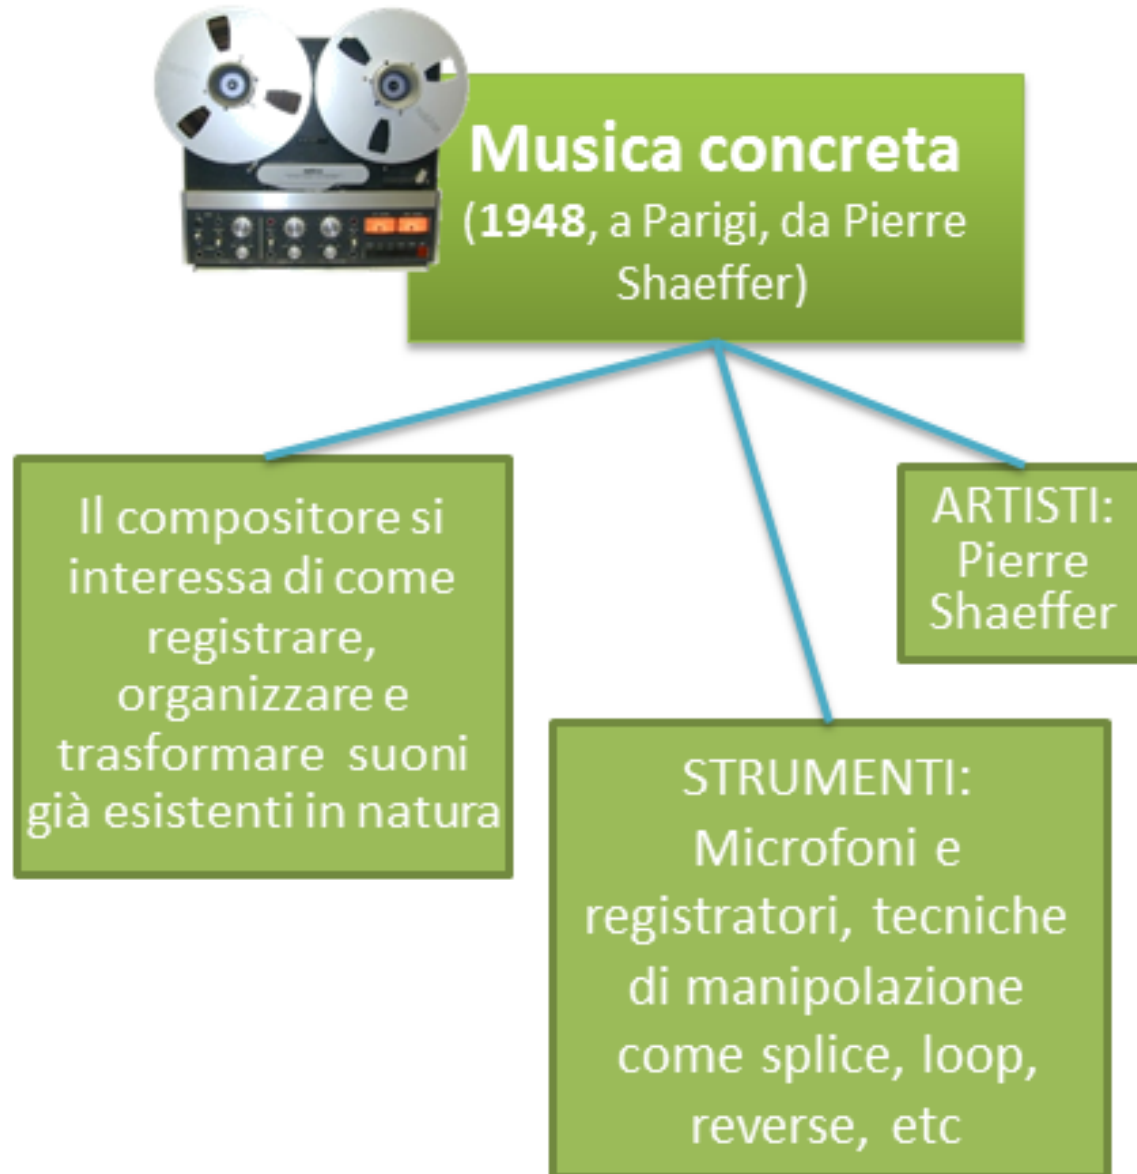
Musica concreta
(1948, a Parigi, da Pierre Shaeffer)

Il compositore si interessa di come registrare, organizzare e trasformare suoni già esistenti in natura

ARTISTI: Pierre Shaeffer

STRUMENTI: Microfoni e registratori, tecniche di manipolazione come splice, loop, reverse, etc